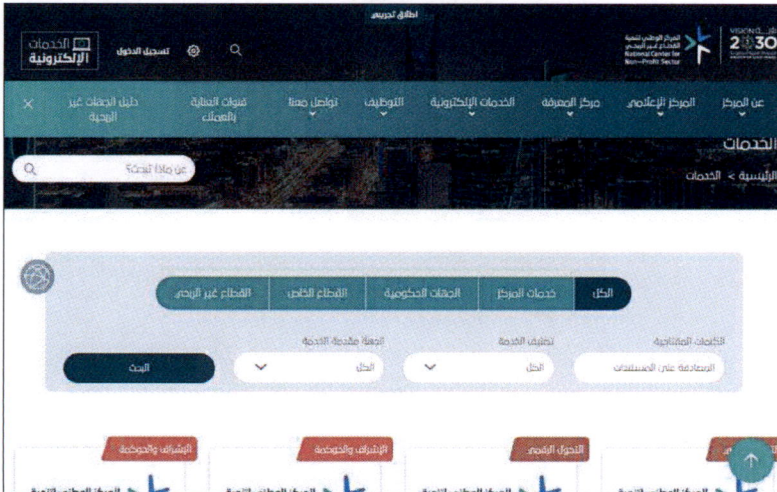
اطلاق تجريبي

الخدمات الإلكترونية

تسجيل الدخول

المركز الوطني لتنمية القطاع غير الربحي
National Center for Non-Profit Sector

VISION 2030

عن المركز
المركز الإعلامي
مركز المعرفة
الخدمات الإلكترونية
التوظيف
تواصل معنا
قنوات العناية بالعملاء
دليل الجهات غير الربحية

الخدمات
الرئيسية > الخدمات

عن ماذا تبحث؟

الكل
خدمات المركز
الجهات الحكومية
القطاع الخاص
القطاع غير الربحي

الكلمات المفتاحية
المساعدة على المستفيدات

تطبيق الخدمة
الكل

الجهة مقدمة الخدمة
الكل

البحث

التحول الرقمي
الإشراف والحوكمة
الإشراف والحوكمة